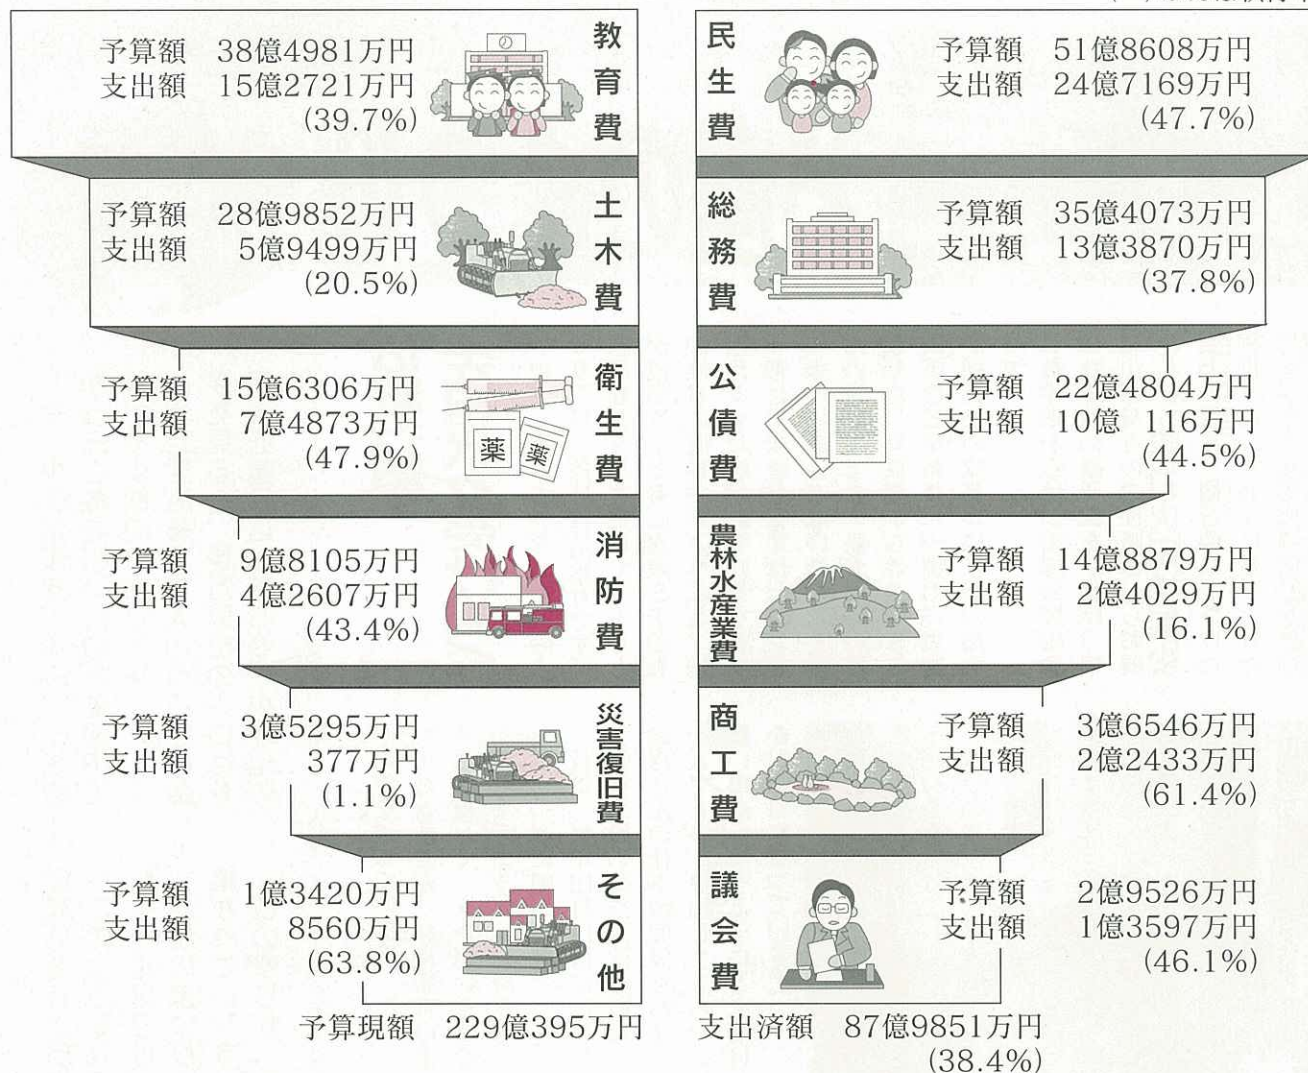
教育費
予算額　38億4981万円
支出額　15億2721万円
(39.7%)

民生費
予算額　51億8608万円
支出額　24億7169万円
(47.7%)

土木費
予算額　28億9852万円
支出額　5億9499万円
(20.5%)

総務費
予算額　35億4073万円
支出額　13億3870万円
(37.8%)

衛生費
予算額　15億6306万円
支出額　7億4873万円
(47.9%)

薬　薬

公債費
予算額　22億4804万円
支出額　10億　116万円
(44.5%)

消防費
予算額　9億8105万円
支出額　4億2607万円
(43.4%)

農林水産業費
予算額　14億8879万円
支出額　2億4029万円
(16.1%)

災害復旧費
予算額　3億5295万円
支出額　377万円
(1.1%)

商工費
予算額　3億6546万円
支出額　2億2433万円
(61.4%)

その他
予算額　1億3420万円
支出額　8560万円
(63.8%)

議会費
予算額　2億9526万円
支出額　1億3597万円
(46.1%)

予算現額　229億395万円
支出済額　87億9851万円
(38.4%)